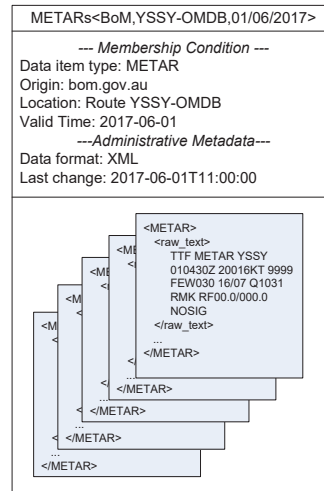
METARs<BoM,YSSY-OMDB,01/06/2017>

--- Membership Condition ---
Data item type: METAR
Origin: bom.gov.au
Location: Route YSSY-OMDB
Valid Time: 2017-06-01
---Administrative Metadata---
Data format: XML
Last change: 2017-06-01T11:00:00

<METAR>
<raw_text>
TTF METAR YSSY 010430Z 20016KT 9999 FEW030 16/07 Q1031 RMK RF00.0/000.0 NOSIG
</raw_text>
...
</METAR>

<ME
<MET
<MI
<ME
</METAR>
</METAR>
</METAR>
...
</METAR>
...
</METAR>